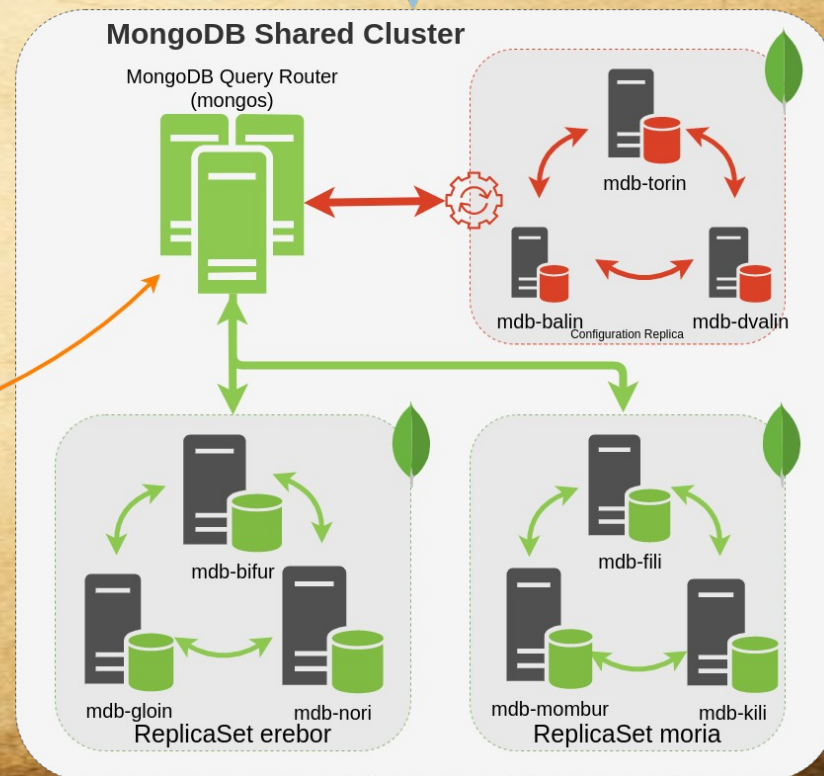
MongoDB Shared Cluster

MongoDB Query Router (mongos)

mdb-torin

mdb-balin

mdb-dvalin

Configuration Replica

mdb-bifur

mdb-gloin

mdb-nori

ReplicaSet erebor

mdb-fili

mdb-mombur

mdb-kili

ReplicaSet moria